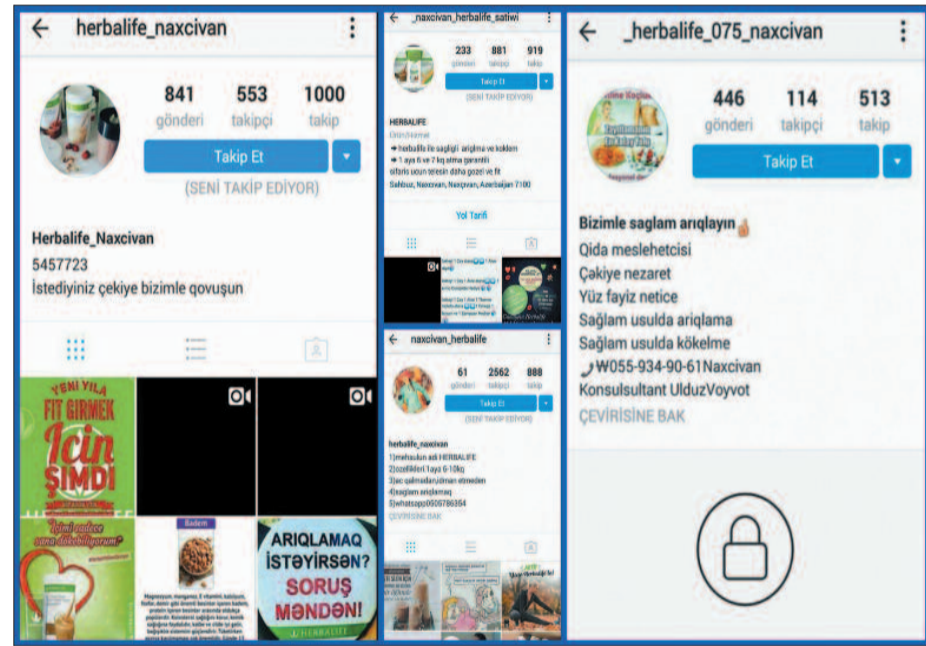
herbalife_naxcivan

841 gönderi
553 takipçi
1000 takip

Takip Et

(SENİ TAKİP EDİYOR)

Herbalife_Naxcivan
5457723
İstediyiniz çekiye bizimle qovuşun

YENİ YILA FIT GIRMEK İçin ŞİMDİ

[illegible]

Badem

ARIQLAMAQ İSTƏYİRSƏN? SORUŞ MƏNDƏN!

HERBALIFE

_naxcivan_herbalife_satiwi

233 gönderi
881 takipçi
919 takip

Takip Et

(SENİ TAKİP EDİYOR)

HERBALIFE
Gıda/İçecek
➔ herbalife ile sagligi arigima ve kokelem
➔ 1 aya 6 ve 7 kq atma garantili
sifaris ucun telesin daha gozel ve fit
Sahbuz, Naxcivan, Naxçıvan, Azerbaijan 7100

Yol Tarifi

naxcivan_herbalife

61 gönderi
2562 takipçi
888 takip

Takip Et

(SENİ TAKİP EDİYOR)

herbalife_naxcivan
1)mehsulun adi HERBALIFE
2)ozellikleri 1aya 6-10kq
3)ac qalmadan,idman etmeden
4)saglam ariqlamaq
5)whatsapp0505786354
ÇEVİRİSİNE BAK

_herbalife_075_naxcivan

446 gönderi
114 takipçi
513 takip

Takip Et

Bizimle saglam arıqlayın
Qida meslehetcisi
Çakiye nezaret
Yüz fayiz netice
Sağlam usulda arıqlama
Sağlam usulda kökelme
W055-934-90-61Naxcivan
Konsulsultant UlduzVoyvot
ÇEVİRİSİNE BAK